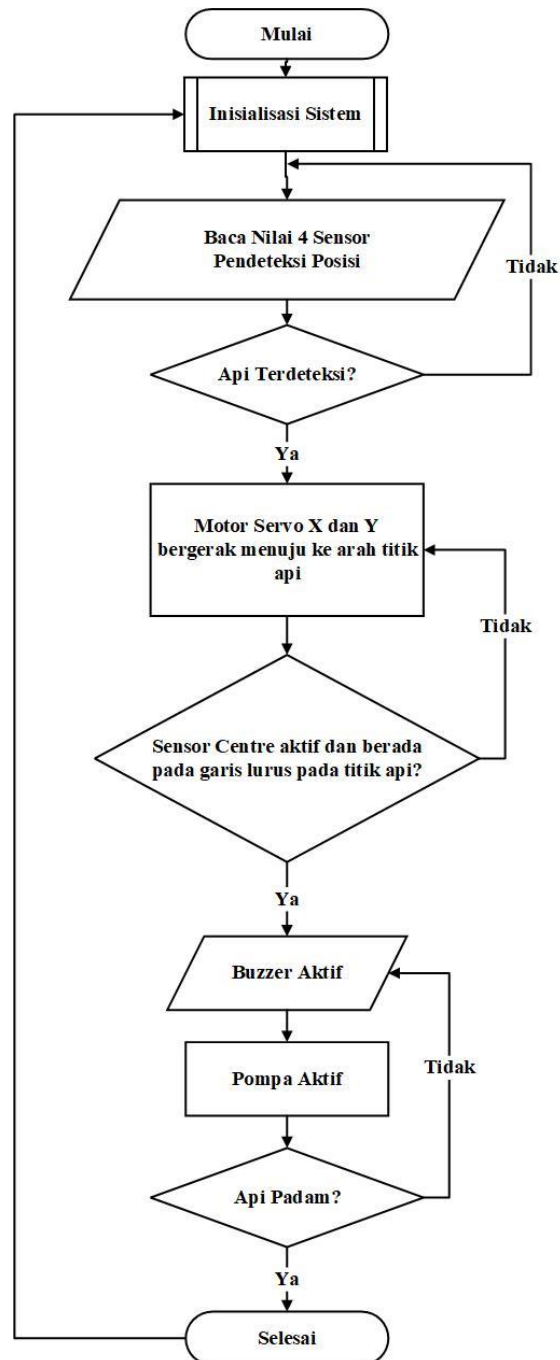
Mulai

Inisialisasi Sistem

Baca Nilai 4 Sensor Pendeteksi Posisi

Tidak

Api Terdeteksi?

Ya

Motor Servo X dan Y bergerak menuju ke arah titik api

Tidak

Sensor Centre aktif dan berada pada garis lurus pada titik api?

Ya

Buzzer Aktif

Pompa Aktif

Tidak

Api Padam?

Ya

Selesai